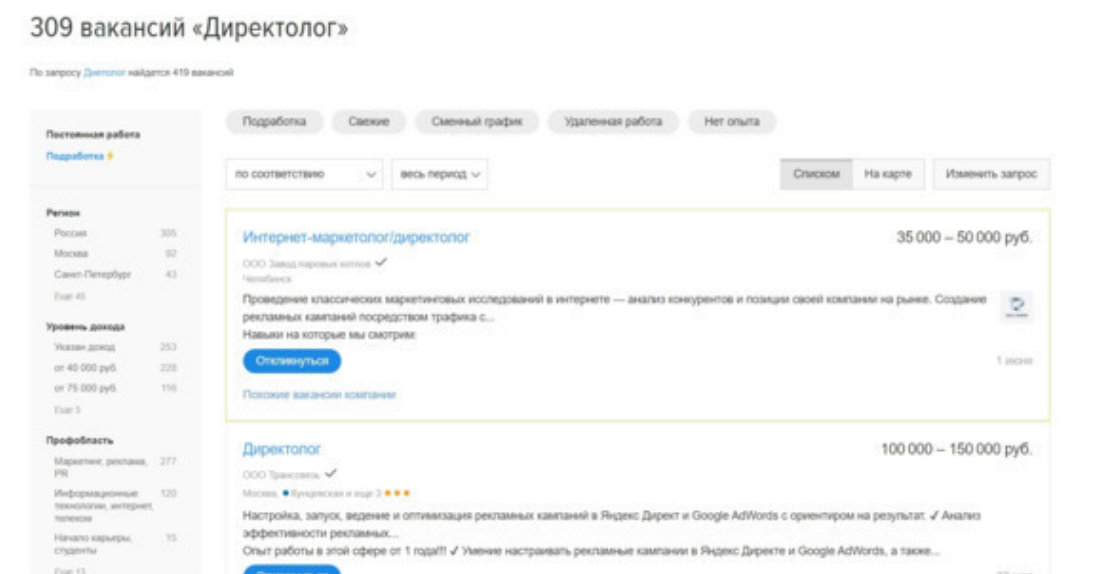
309 вакансий «Директолог»

По запросу Диктолог найдется 419 вакансий

Постоянная работа
Подработка

Регион
Россия 305
Москва 92
Санкт-Петербург 43
Еще 45

Уровень дохода
Указан доход 253
от 40 000 руб. 228
от 75 000 руб. 116
Еще 3

Профобласть
Маркетинг, реклама, PR 277
Информационные технологии, интернет, телеком 120
Начало карьеры, студенты 15
Еще 13

Подработка
Свежие
Сменный график
Удаленная работа
Нет опыта

по соответствию
весь период
Списком
На карте
Изменить запрос

Интернет-маркетолог/директолог
35 000 – 50 000 руб.
ООО Завод паровых котлов
Челябинск
Проведение классических маркетинговых исследований в интернете — анализ конкурентов и позиции своей компании на рынке. Создание рекламных кампаний посредством трафика с...
Навыки на которые мы смотрим:
Откликнуться
1 июня
Похожие вакансии компании

Директолог
100 000 – 150 000 руб.
ООО Трансвязь
Москва, Кунцевская и еще 3
Настройка, запуск, ведение и оптимизация рекламных кампаний в Яндекс Директ и Google AdWords с ориентиром на результат. ✓ Анализ эффективности рекламных...
Опыт работы в этой сфере от 1 года!!! ✓ Умение настраивать рекламные кампании в Яндекс Директе и Google AdWords, а также...
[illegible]